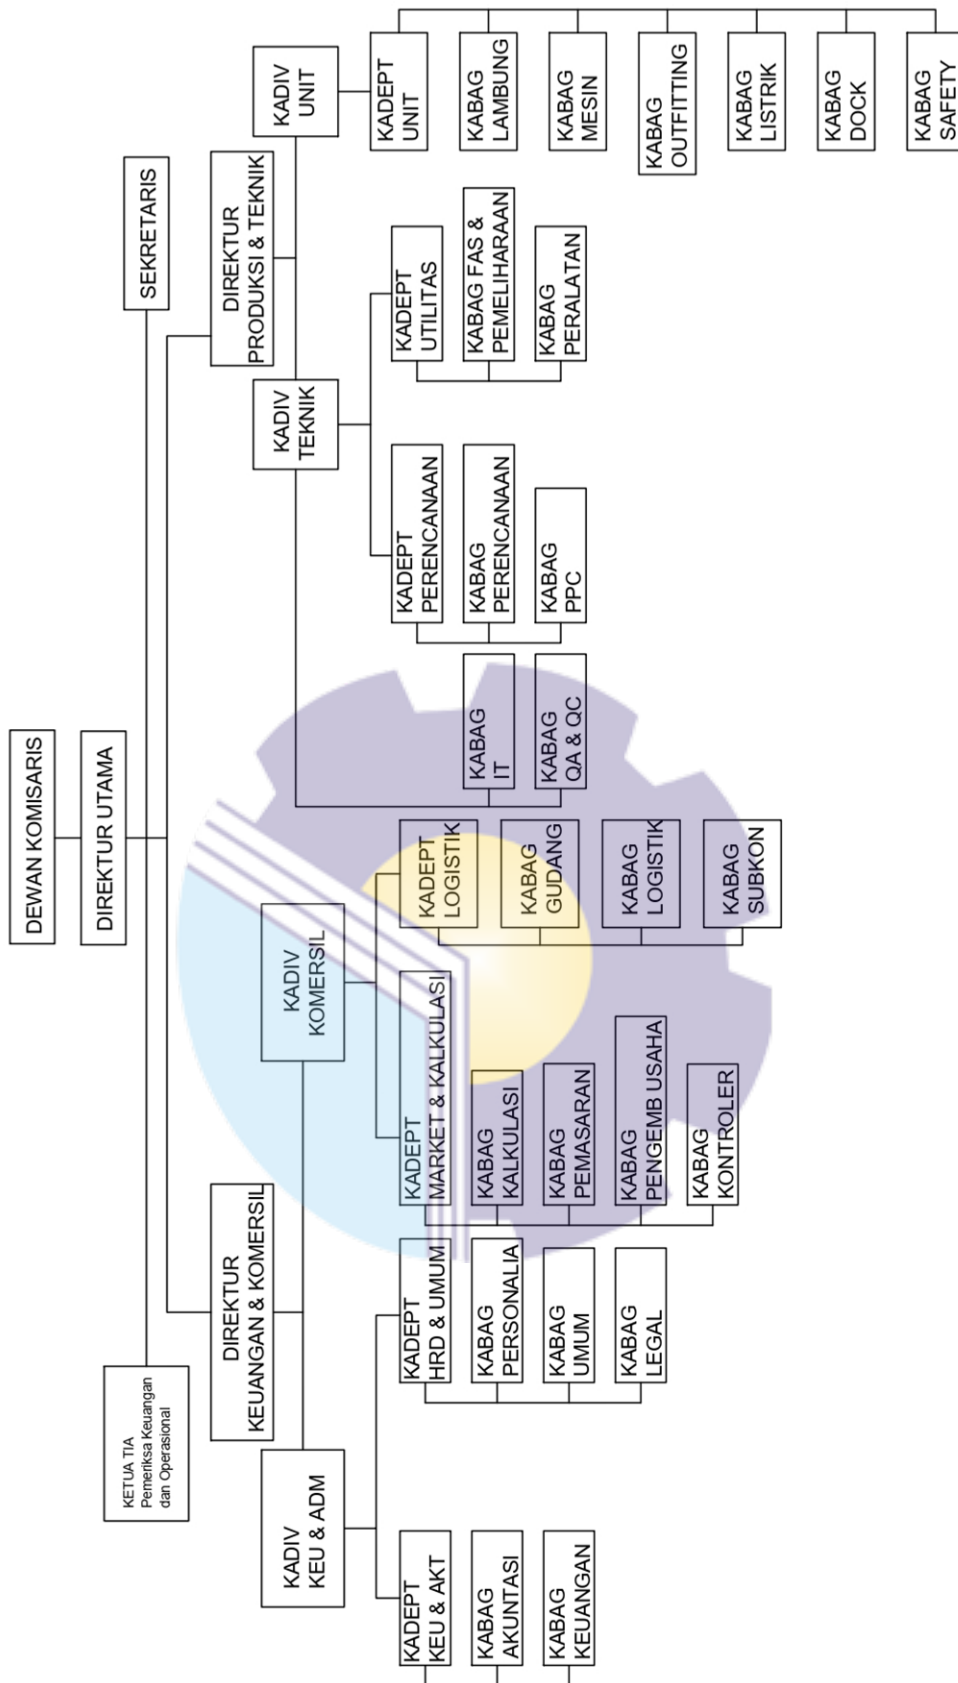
DEWAN KOMISARIS

DIREKTUR UTAMA

SEKRETARIS

KETUA TIA
Pemeriksa Keuangan dan Operasional

DIREKTUR PRODUKSI & TEKNIK

DIREKTUR KEUANGAN & KOMERSIL

KADIV UNIT

KADEPT UNIT

KABAG LAMBUNG

KABAG MESIN

KABAG OUTFITTING

KABAG LISTRIK

KABAG DOCK

KABAG SAFETY

KADIV TEKNIK

KADEPT UTILITAS

KABAG FAS & PEMELIHARAAN

KABAG PERALATAN

KADEPT PERENCANAAN

KABAG PERENCANAAN

KABAG PPC

KABAG IT

KABAG QA & QC

KADIV KOMERSIL

KADEPT LOGISTIK

KABAG GUDANG

KABAG LOGISTIK

KABAG SUBKON

KADEPT MARKET & KALKULASI

KABAG KALKULASI

KABAG PEMASARAN

KABAG PENGEMB USAHA

KABAG KONTROLER

KADIV KEU & ADM

KADEPT HRD & UMUM

KABAG PERSONALIA

KABAG UMUM

KABAG LEGAL

KADEPT KEU & AKT

KABAG AKUNTASI

KABAG KEUANGAN